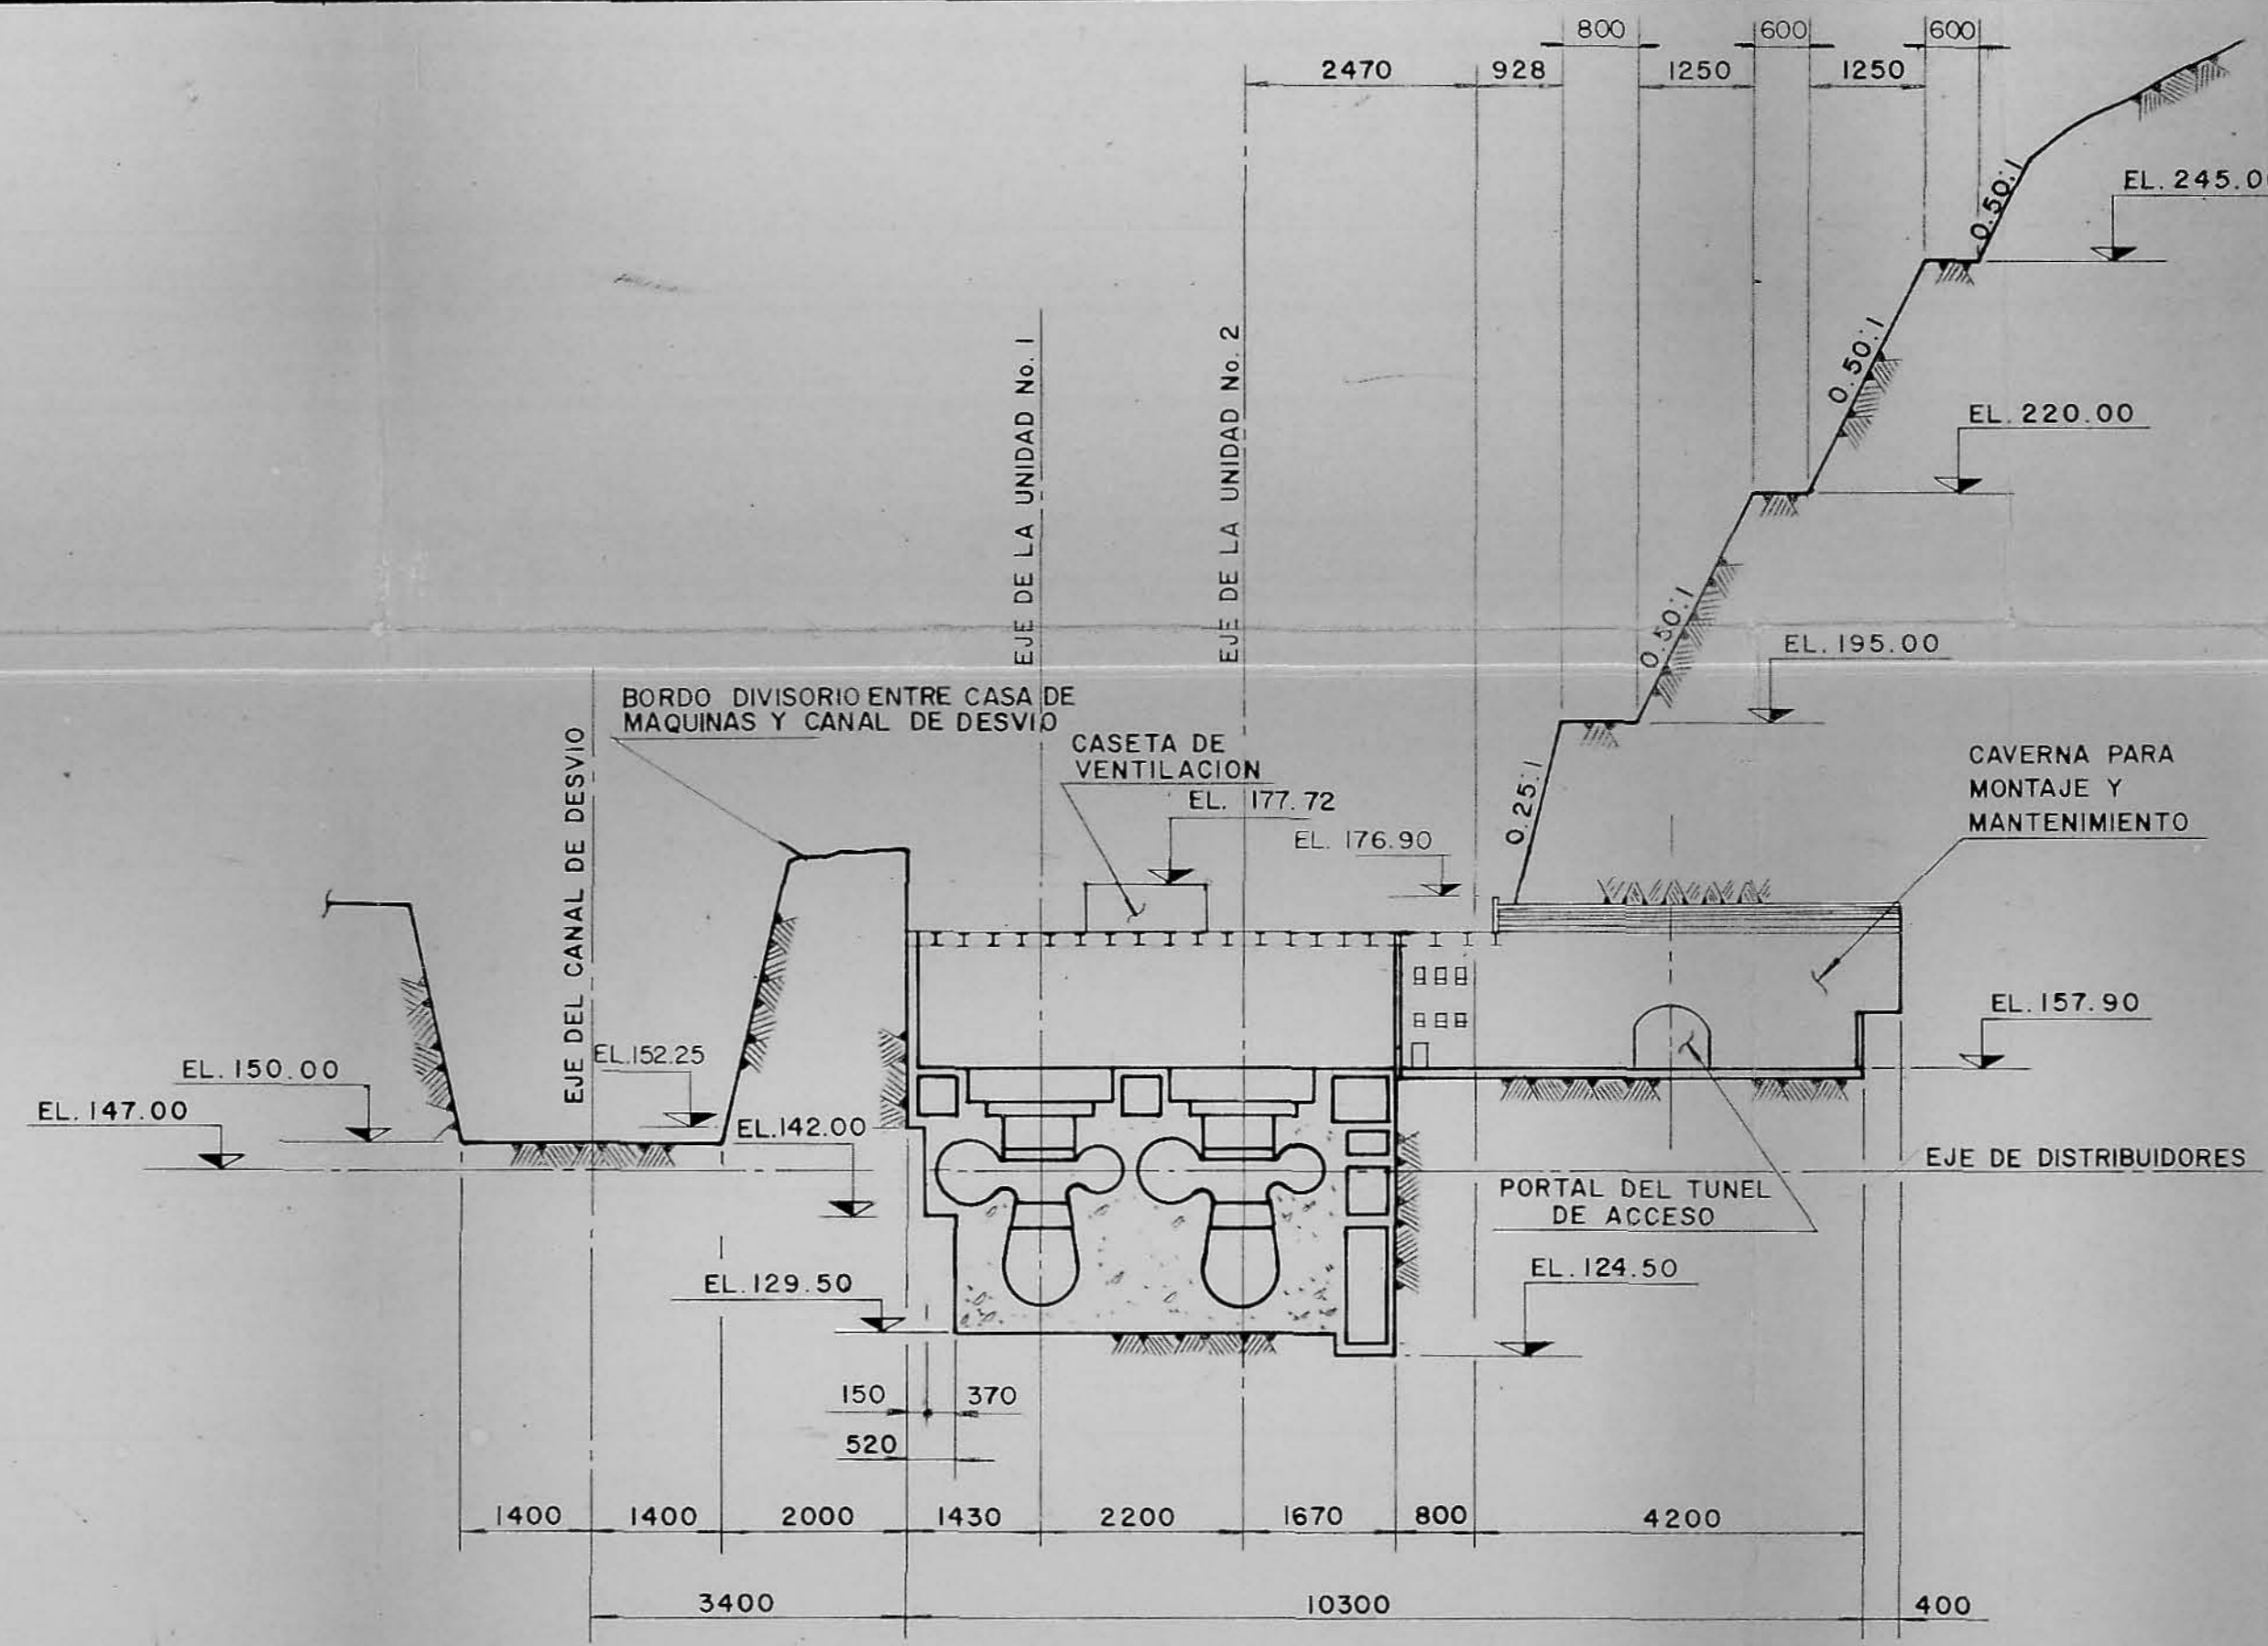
800 600 600
2470 928 1250 1250
EL. 245.0
0.50:1
0.50:1
EL. 220.00
EJE DE LA UNIDAD No. 1
EJE DE LA UNIDAD No. 2
0.50:1
EL. 195.00
BORDO DIVISORIO ENTRE CASA DE MAQUINAS Y CANAL DE DESVIO
CASETA DE VENTILACION
EL. 177.72
EL. 176.90
0.25:1
CAVERNA PARA MONTAJE Y MANTENIMIENTO
EJE DEL CANAL DE DESVIO
EL. 157.90
EL. 150.00
EL. 152.25
EL. 147.00
EL. 142.00
EJE DE DISTRIBUIDORES
PORTAL DEL TUNEL DE ACCESO
EL. 129.50
EL. 124.50
150 370
520
1400 1400 2000 1430 2200 1670 800 4200
3400 10300 400